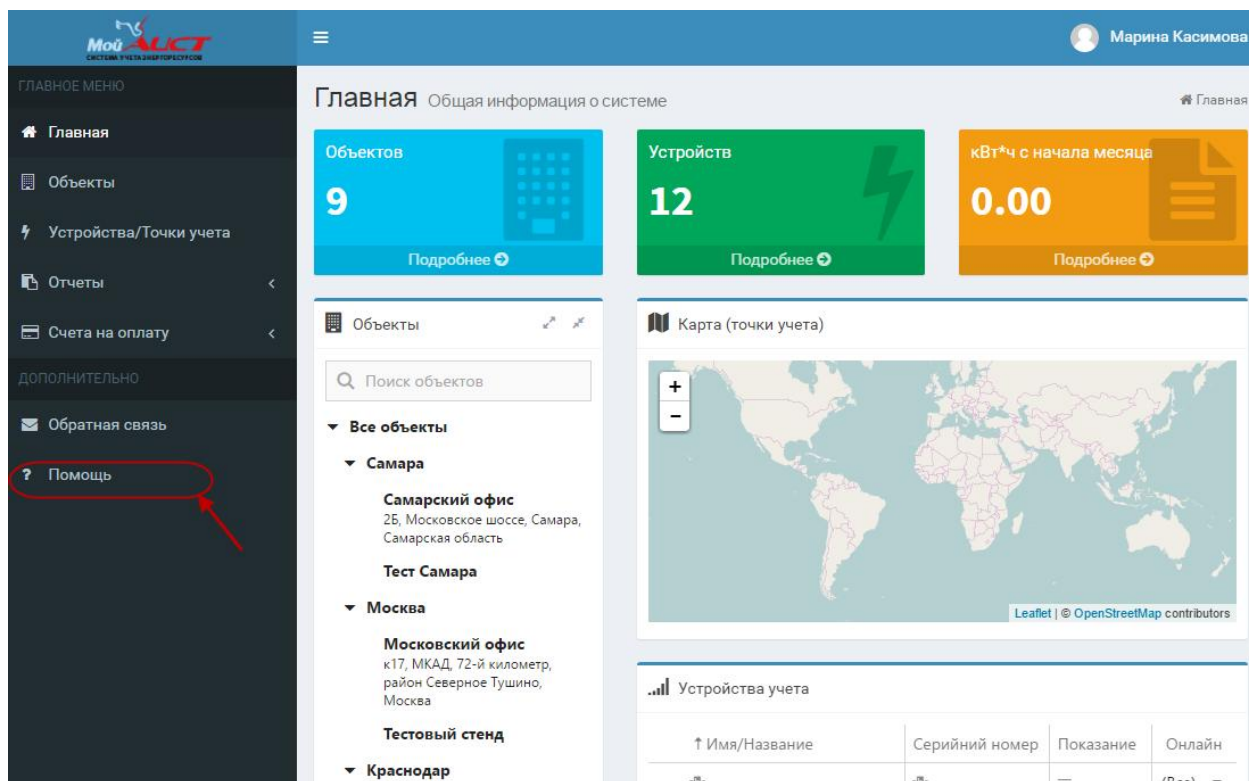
Мой АИСТ
СИСТ�ЕМА УЧЕТА ЭНЕРГОРЕСУРСОВ

Марина Касимова

ГЛАВНОЕ МЕНЮ
Главная
Объекты
Устройства/Точки учета
Отчеты
Счета на оплату
ДОПОЛНИТЕЛЬНО
Обратная связь
Помощь

Главная Общая информация о системе
Главная

Объектов
9
Подробнее

Устройств
12
Подробнее

кВт*ч с начала месяца
0.00
Подробнее

Объекты

Поиск объектов

Все объекты
Самара
Самарский офис
2Б, Московское шоссе, Самара, Самарская область
Тест Самара
Москва
Московский офис
к17, МКАД, 72-й километр, район Северное Тушино, Москва
Тестовый стенд
Краснодар

Карта (точки учета)
+
−
Leaflet | © OpenStreetMap contributors

Устройства учета

| ↑Имя/Название | Серийний номер | Показание | Онлайн |
|---|---|---|---|